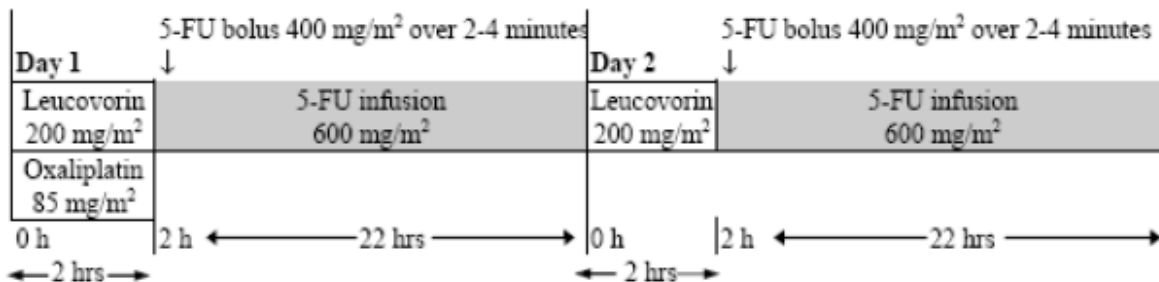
Day 1

5-FU bolus 400 mg/m$^2$ over 2-4 minutes
↓

Leucovorin 200 mg/m$^2$

5-FU infusion 600 mg/m$^2$

Oxaliplatin 85 mg/m$^2$

0 h

2 h ←——22 hrs——→

←—2 hrs—→

Day 2

5-FU bolus 400 mg/m$^2$ over 2-4 minutes
↓

Leucovorin 200 mg/m$^2$

5-FU infusion 600 mg/m$^2$

0 h

2 h ←——22 hrs——→

←—2 hrs—→